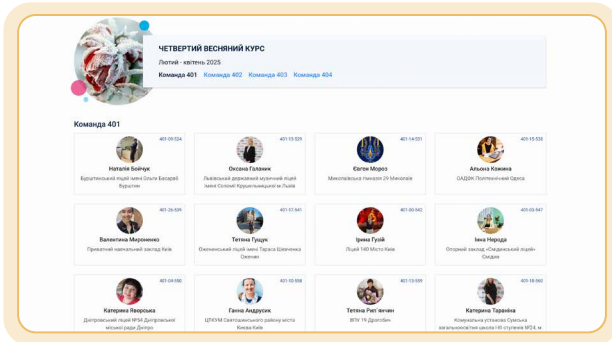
ЧЕТВЕРТИЙ ВЕСНЯНИЙ КУРС

Лютий - квітень 2025

Команда 401 Команда 402 Команда 403 Команда 404

Команда 401

401-09-524
Наталія Бойчук
Бурштинський ліцей імені Ольги Басараб Бурштин

401-15-529
Оксана Галевич
Львівський державний музичний ліцей імені Соломії Крушельницької м Львів

401-14-531
Євген Мороз
Миколаївська гімназія 29 Миколаїв

401-15-535
Альона Кожина
ОАДФК Політехнічний Одеса

401-26-539
Валентина Мироненко
Приватний навчальний заклад Київ

401-51-541
Тетяна Гущук
Оженинський ліцей імені Тараса Шевченка Оженин

401-00-543
Ірина Гузій
Ліцей 140 Місто Київ

401-03-547
Інна Нерода
Опорний заклад «Смідинський ліцей» Смідин

401-09-550
Катерина Яворська
Дніпровський ліцей №94 Дніпровської міської ради Дніпро

401-10-558
Ганна Андрусик
ЦПКУМ Святошинського району міста Києва Київ

401-13-559
Тетяна Риг'янчин
ВПУ 19 Дрогобич

401-18-563
Катерина Таранёна
Комунальна установа Сумська загальноосвітня школа І-ІІІ ступенів №24, м